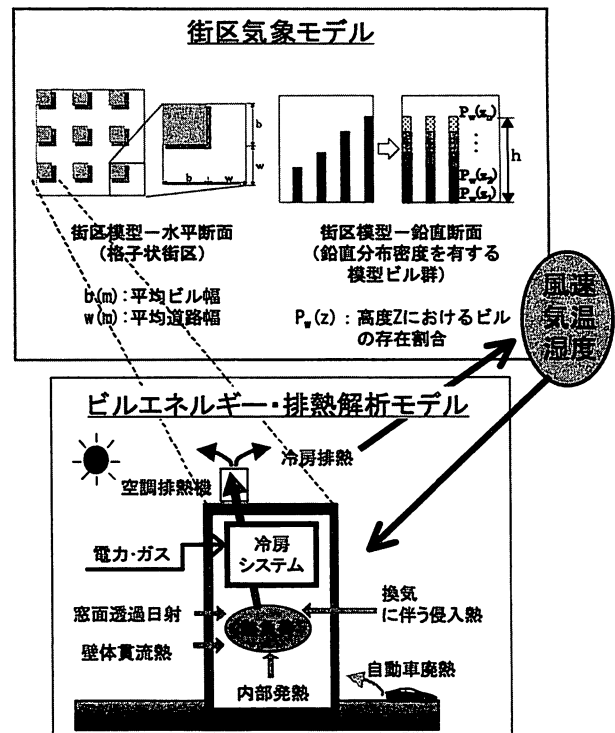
街区気象モデル

b

w

b + w

$P_w(z_n)$

⋮

$P_w(z_2)$

$P_w(z_1)$

h

街区模型－水平断面
（格子状街区）

街区模型－鉛直断面
（鉛直分布密度を有する模型ビル群）

b (m)：平均ビル幅
w (m)：平均道路幅

$P_w(z)$：高度Zにおけるビルの存在割合

風速
気温
湿度

ビルエネルギー・排熱解析モデル

冷房排熱

空調排熱機

電力･ガス

冷房システム

換気に伴う侵入熱

窓面透過日射

壁体貫流熱

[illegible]

内部発熱

自動車廃熱